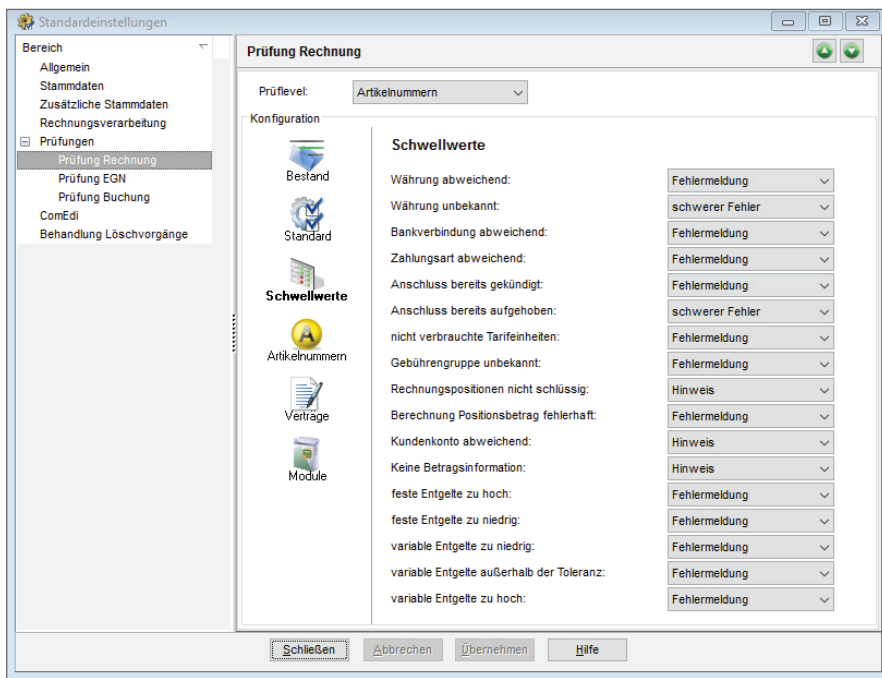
Standardeinstellungen

Bereich
Allgemein
Stammdaten
Zusätzliche Stammdaten
Rechnungsverarbeitung
Prüfungen
Prüfung Rechnung
Prüfung EGN
Prüfung Buchung
ComEdi
Behandlung Löschvorgänge

Prüfung Rechnung

Prüflevel: Artikelnummern

Konfiguration

Bestand
Standard
Schwellwerte
Artikelnummern
Verträge
Module

Schwellwerte

| | |
|---|---|
| Währung abweichend: | Fehlermeldung |
| Währung unbekannt: | schwerer Fehler |
| Bankverbindung abweichend: | Fehlermeldung |
| Zahlungsart abweichend: | Fehlermeldung |
| Anschluss bereits gekündigt: | Fehlermeldung |
| Anschluss bereits aufgehoben: | schwerer Fehler |
| nicht verbrauchte Tarifeinheiten: | Fehlermeldung |
| Gebührengruppe unbekannt: | Fehlermeldung |
| Rechnungspositionen nicht schlüssig: | Hinweis |
| Berechnung Positionsbetrag fehlerhaft: | Fehlermeldung |
| Kundenkonto abweichend: | Hinweis |
| Keine Betragsinformation: | Hinweis |
| feste Entgelte zu hoch: | Fehlermeldung |
| feste Entgelte zu niedrig: | Fehlermeldung |
| variable Entgelte zu niedrig: | Fehlermeldung |
| variable Entgelte außerhalb der Toleranz: | Fehlermeldung |
| variable Entgelte zu hoch: | Fehlermeldung |

Schließen
Abbrechen
Übernehmen
Hilfe